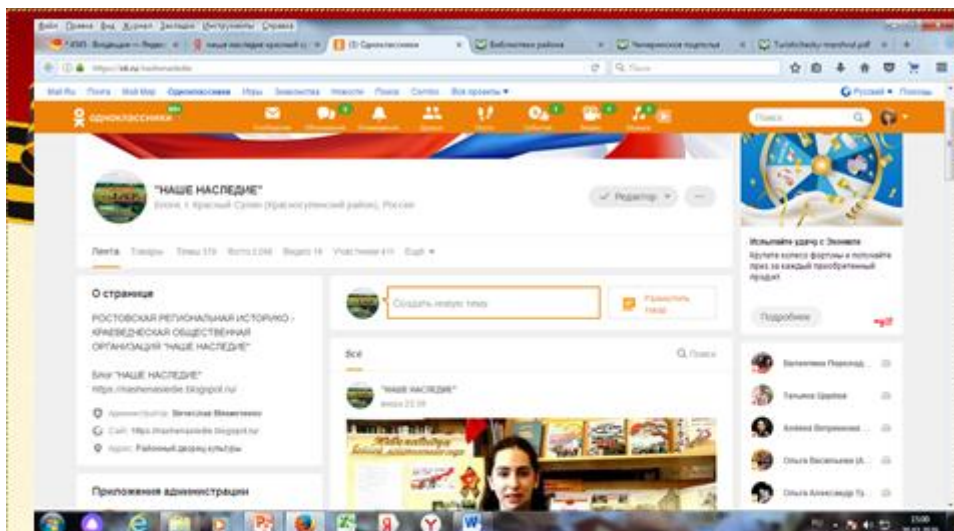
Файл Правка Вид Журнал Закладки Инструменты Справка

(3) Одноклассники

Mail.Ru Почта Мой Мир Одноклассники Игры Знакомства Новости Поиск Облако Все проекты

Одноклассники

Поиск

"НАШЕ НАСЛЕДИЕ"

Хутор, г. Красный Сулин (Красносулинский район), Россия

Редактор

Лента Товары Темы 578 Фото 2 036 Видео 14 Участники 411 Ещё

О странице

РОСТОВСКАЯ РЕГИОНАЛЬНАЯ ИСТОРИКО - КРАЕВЕДЧЕСКАЯ ОБЩЕСТВЕННАЯ ОРГАНИЗАЦИЯ "НАШЕ НАСЛЕДИЕ"

БЛОГ "НАШЕ НАСЛЕДИЕ"
https://nashenasledie.blogspot.ru/

Администратор: Вячеслав Михайленко

Сайт: https://nashenasledie.blogspot.ru

Адрес: Районный дворец культуры

Приложения администрации

Создать новую тему

Разместить товар

Всё

Поиск

"НАШЕ НАСЛЕДИЕ"

вчера 23:38

Испытайте удачу с Эконета

Крутите колесо фортуны и получайте приз за каждый приобретённый продукт

Подробнее

Валентина Пиреходи...

Татьяна Щербова

Алёна Ветрянкина...

Ольга Васильева (А...

Ольга Александр Гр...